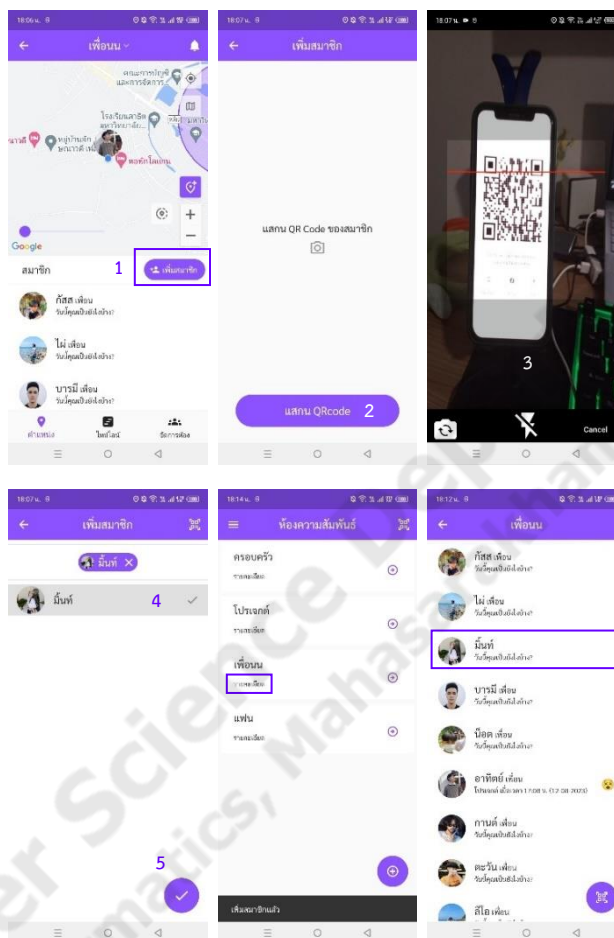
18:06 น.

เพื่อนน

คณะการบัญชีและการจัดการ

โรงเรียนสาธิต มหาวิทยาลัย

หมู่บ้านรักษ์ ทองแท้

Google

สมาชิก 1 เพิ่มสมาชิก

กัสส เพื่อน
วันนี้คุณเป็นยังไงบ้าง?

ไผ่ เพื่อน
วันนี้คุณเป็นยังไงบ้าง?

บารมี เพื่อน
วันนี้คุณเป็นยังไงบ้าง?

ตำแหน่ง ไทม์ไลน์ จัดการห้อง

18:07 น.

เพิ่มสมาชิก

แสกน QR Code ของสมาชิก

แสกน QRcode 2

18:07 น.

3

Cancel

18:07 น.

เพิ่มสมาชิก

มิ้นท์

มิ้นท์ 4

5

18:14 น.

ห้องความสัมพันธ์

ครอบครัว
รายละเอียด

โปรเจกต์
รายละเอียด

เพื่อนน
รายละเอียด

แฟน
รายละเอียด

เพิ่มสมาชิกแล้ว

18:12 น.

เพื่อนน

กัสส เพื่อน
วันนี้คุณเป็นยังไงบ้าง?

ไผ่ เพื่อน
วันนี้คุณเป็นยังไงบ้าง?

มิ้นท์
วันนี้คุณเป็นยังไงบ้าง?

บารมี เพื่อน
วันนี้คุณเป็นยังไงบ้าง?

น็อต เพื่อน
วันนี้คุณเป็นยังไงบ้าง?

อาทิตย์ เพื่อน
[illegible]

กานต์ เพื่อน
วันนี้คุณเป็นยังไงบ้าง?

ตะวัน เพื่อน
วันนี้คุณเป็นยังไงบ้าง?

ลีโอ เพื่อน